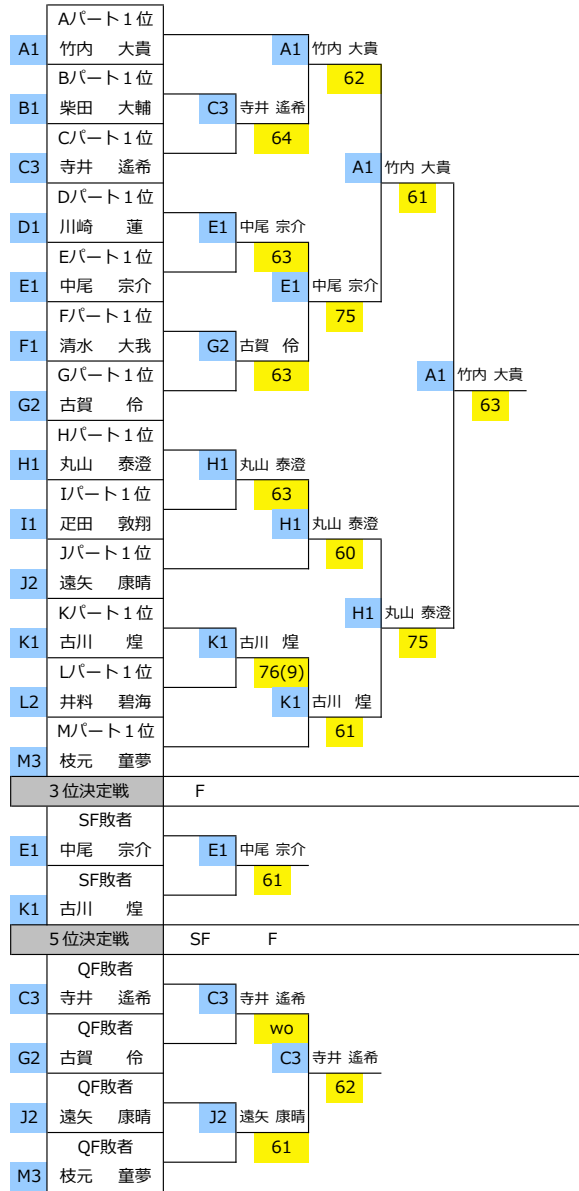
Aパート1位
A1 竹内 大貴
Bパート1位
B1 柴田 大輔
Cパート1位
C3 寺井 遙希
Dパート1位
D1 川崎 蓮
Eパート1位
E1 中尾 宗介
Fパート1位
F1 清水 大我
Gパート1位
G2 古賀 伶
Hパート1位
H1 丸山 泰澄
Iパート1位
I1 疋田 敦翔
Jパート1位
J2 遠矢 康晴
Kパート1位
K1 古川 煌
Lパート1位
L2 井料 碧海
Mパート1位
M3 枝元 童夢

A1 竹内 大貴
62
C3 寺井 遙希
64
E1 中尾 宗介
63
G2 古賀 伶
63
H1 丸山 泰澄
63
K1 古川 煌
76(9)

A1 竹内 大貴
61
E1 中尾 宗介
75
H1 丸山 泰澄
60
K1 古川 煌
61

A1 竹内 大貴
63
H1 丸山 泰澄
75

3位決定戦 F
SF敗者
E1 中尾 宗介
SF敗者
K1 古川 煌
E1 中尾 宗介
61

5位決定戦 SF F
QF敗者
C3 寺井 遙希
QF敗者
G2 古賀 伶
QF敗者
J2 遠矢 康晴
QF敗者
M3 枝元 童夢
C3 寺井 遙希
wo
J2 遠矢 康晴
61
C3 寺井 遙希
62